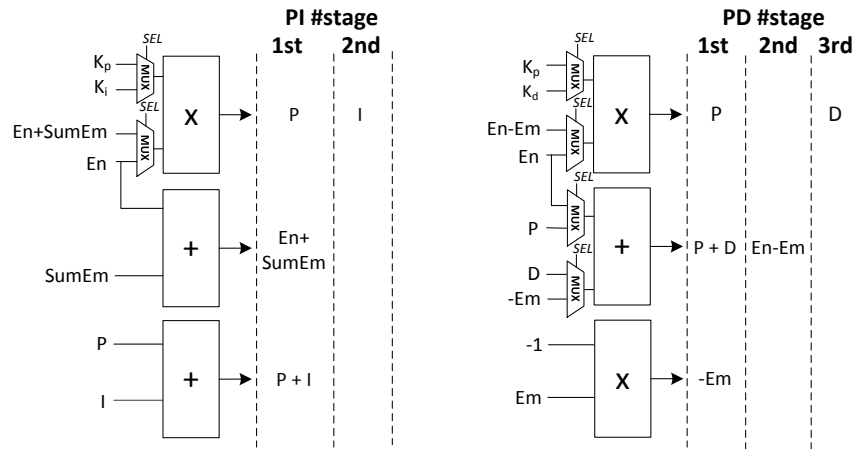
PI #stage
1st 2nd

SEL
$K_p$
$K_i$
MUX
SEL
En+SumEm
MUX
En
X
P
I

+
SumEm
En+ SumEm

P
+
I
P + I

PD #stage
1st 2nd 3rd

SEL
$K_p$
$K_d$
MUX
SEL
En-Em
MUX
En
X
P
D

MUX
P
SEL
+
D
MUX
-Em
P + D
En-Em

-1
X
Em
-Em